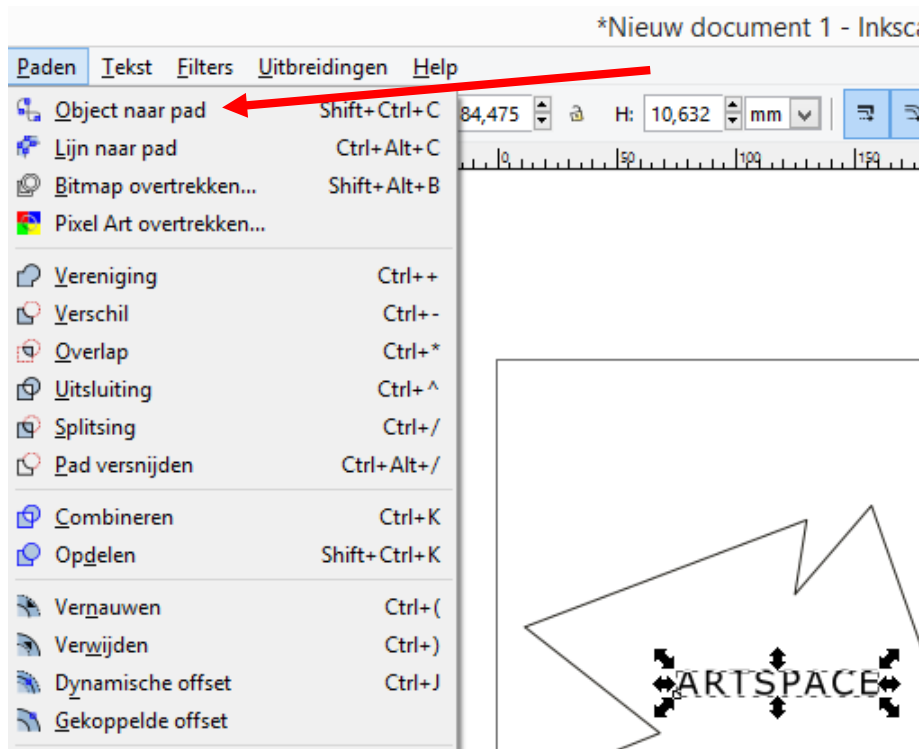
*Nieuw document 1 - Inksca

Paden Tekst Filters Uitbreidingen Help

84,475 H: 10,632 mm

0 50 100 150

| | |
|---|---|
| Object naar pad | Shift+Ctrl+C |
| Lijn naar pad | Ctrl+Alt+C |
| Bitmap overtrekken... | Shift+Alt+B |
| Pixel Art overtrekken... | |
| Vereniging | Ctrl++ |
| Verschil | Ctrl+- |
| Overlap | Ctrl+* |
| Uitsluiting | Ctrl+^ |
| Splitsing | Ctrl+/ |
| Pad versnijden | Ctrl+Alt+/ |
| Combineren | Ctrl+K |
| Opdelen | Shift+Ctrl+K |
| Vernauwen | Ctrl+( |
| Verwijden | Ctrl+) |
| Dynamische offset | Ctrl+J |
| Gekoppelde offset | |

ARTSPACE